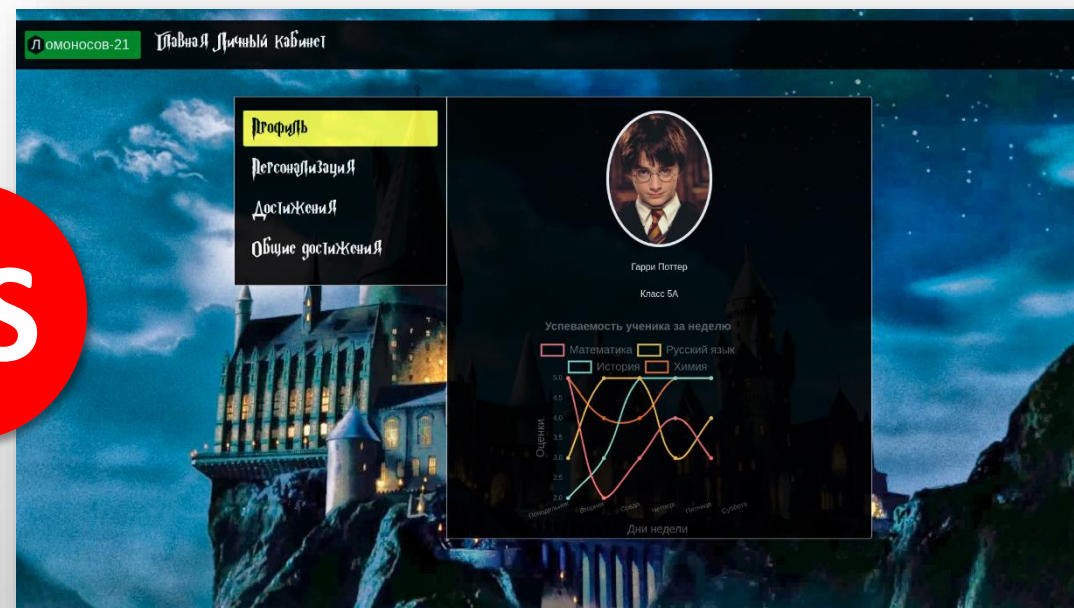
Ломоносов-21 Главная Личный кабинет

Профиль
Персонализация
Достижения
Общие достижения

Гарри Поттер

Класс 5А

Успеваемость ученика за неделю

Математика Русский язык История Химия

5.0
4.5
4.0
3.5
3.0
2.5
2.0

Оценки

Понедельник Вторник Среда Четверг Пятница Суббота

Дни недели